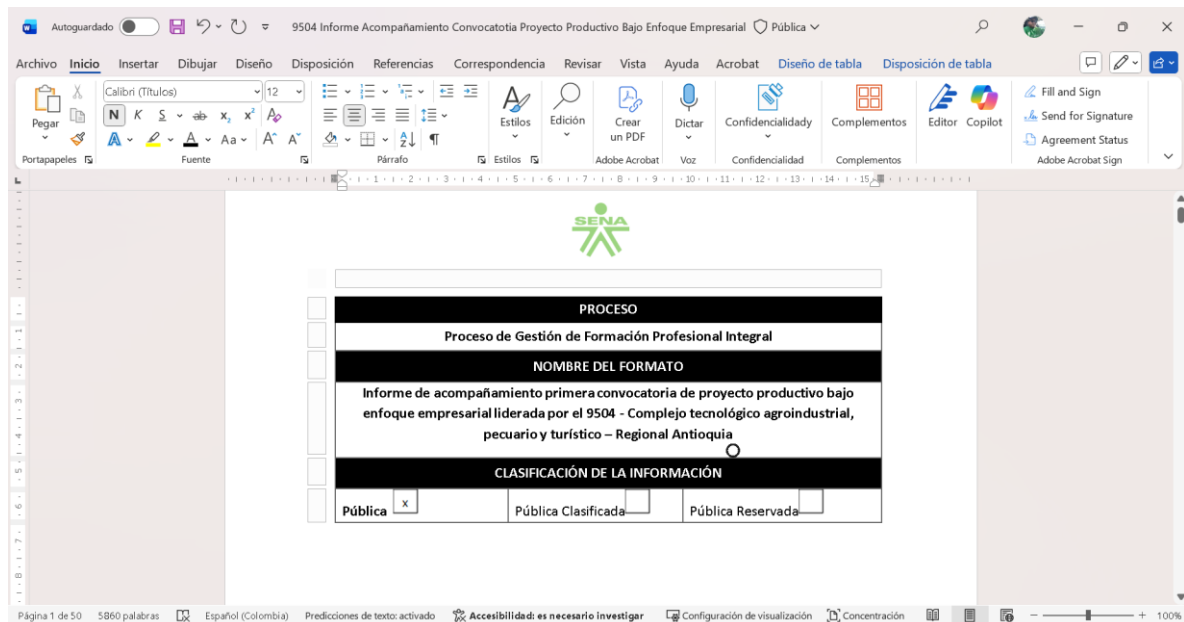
Autoguardado 9504 Informe Acompañamiento Convocatotia Proyecto Productivo Bajo Enfoque Empresarial Pública

Archivo Inicio Insertar Dibujar Diseño Disposición Referencias Correspondencia Revisar Vista Ayuda Acrobat Diseño de tabla Disposición de tabla

Pegar Calibri (Títulos) 12 N K S Estilos Edición Crear un PDF Dictar Confidencialidad Complementos Editor Copilot Fill and Sign Send for Signature Agreement Status

Portapapeles Fuente Párrafo Estilos Adobe Acrobat Voz Confidencialidad Complementos Adobe Acrobat Sign

SENA

| PROCESO | | |
|---|---|---|
| Proceso de Gestión de Formación Profesional Integral | | |
| NOMBRE DEL FORMATO | | |
| Informe de acompañamiento primera convocatoria de proyecto productivo bajo enfoque empresarial liderada por el 9504 - Complejo tecnológico agroindustrial, pecuario y turístico – Regional Antioquia | | |
| CLASIFICACIÓN DE LA INFORMACIÓN | | |
| Pública x | Pública Clasificada | Pública Reservada |

Página 1 de 50 5860 palabras Español (Colombia) Predicciones de texto: activado Accesibilidad: es necesario investigar Configuración de visualización Concentración 100%